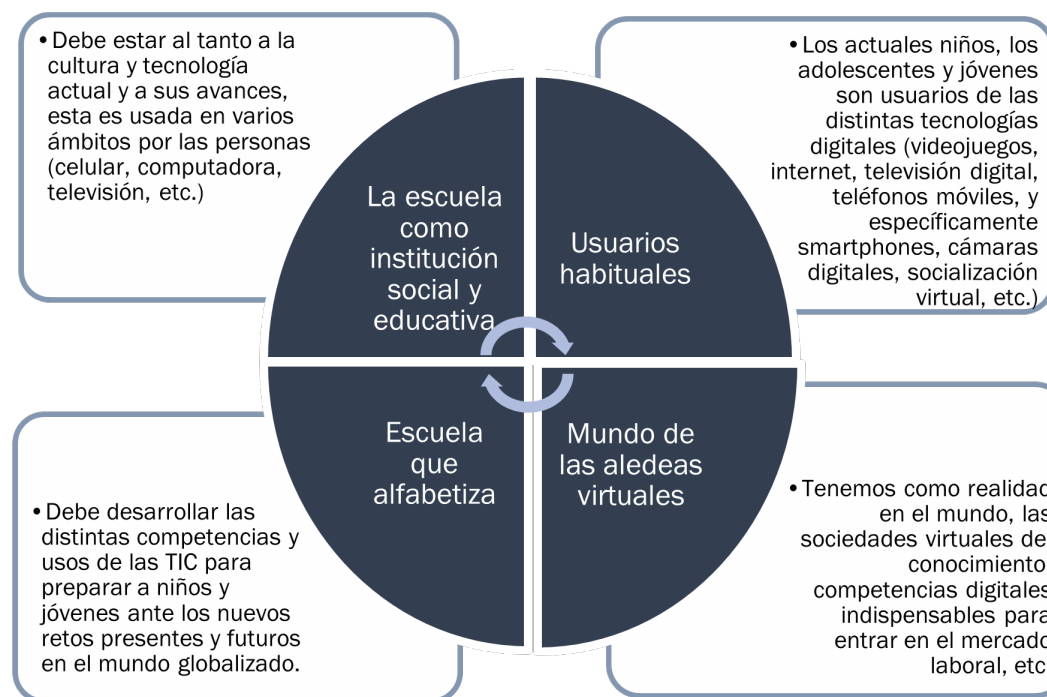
• Debe estar al tanto a la cultura y tecnología actual y a sus avances, esta es usada en varios ámbitos por las personas (celular, computadora, televisión, etc.)

• Los actuales niños, los adolescentes y jóvenes son usuarios de las distintas tecnologías digitales (videojuegos, internet, televisión digital, teléfonos móviles, y específicamente smartphones, cámaras digitales, socialización virtual, etc.)

La escuela como institución social y educativa

Usuarios habituales

Escuela que alfabetiza

Mundo de las aldeas virtuales

• Debe desarrollar las distintas competencias y usos de las TIC para preparar a niños y jóvenes ante los nuevos retos presentes y futuros en el mundo globalizado.

• Tenemos como realidad en el mundo, las sociedades virtuales de conocimiento competencias digitales indispensables para entrar en el mercado laboral, etc